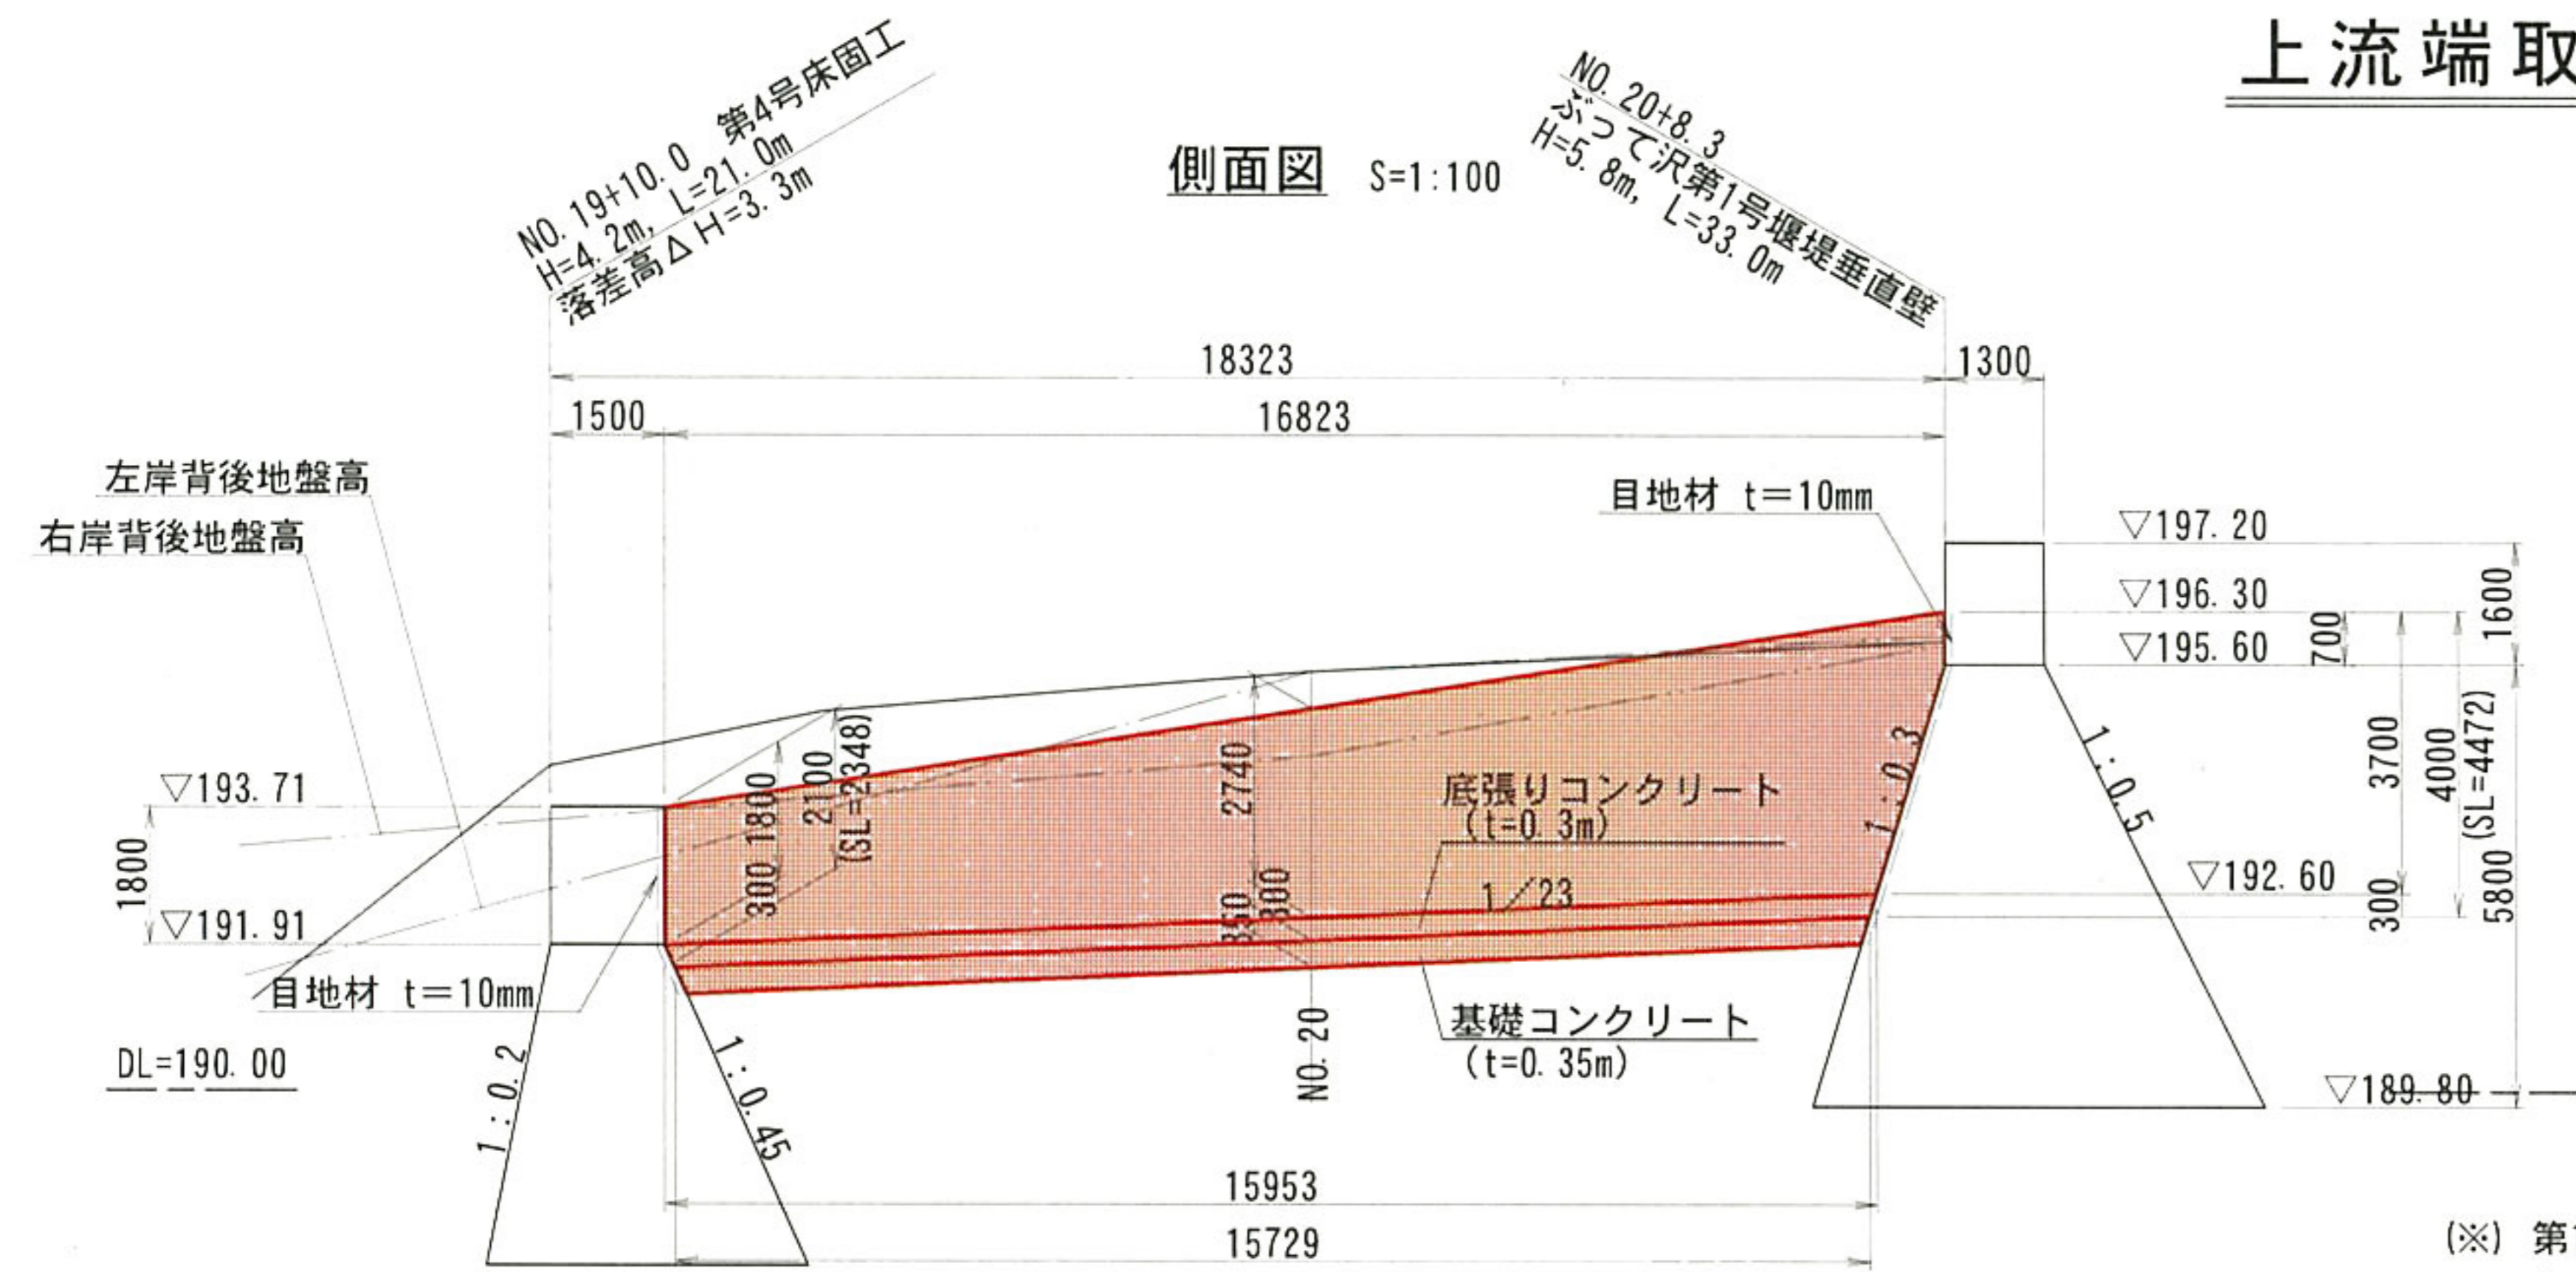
上流端取

側面図 S=1:100

NO. 19+10. 0 第4号床固工
H=4. 2m, L=21. 0m
落差高ΔH=3. 3m

NO. 20+8. 3
ぶって沢第1号堰堤垂直壁
H=5. 8m, L=33. 0m

18323
1300
1500
16823

左岸背後地盤高
右岸背後地盤高

目地材 t=10mm

▽197. 20
▽196. 30
▽195. 60
700
1600
3700
4000
(SL=4472)
5800
300
▽192. 60
▽189. 80

▽193. 71
1800
▽191. 91

300
1800
2100
(SL=2348)
2740
350
300

底張りコンクリート
(t=0. 3m)
1/23
1:0. 3
1:0. 5

目地材 t=10mm
DL=190. 00
1:0. 2
1:0. 45
NO. 20
基礎コンクリート
(t=0. 35m)

15953
15729

(※) 第